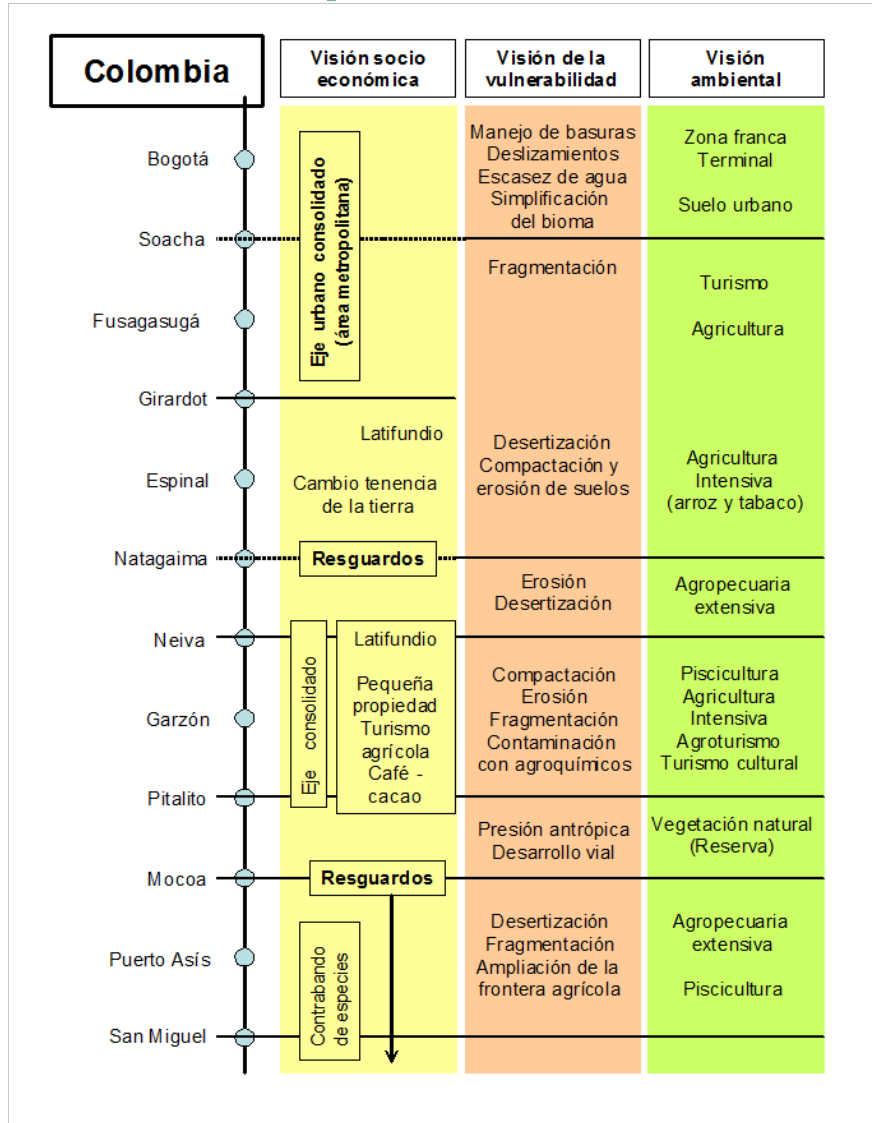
Colombia

Visión socio económica

Visión de la vulnerabilidad

Visión ambiental

Bogotá
Soacha
Fusagasugá
Girardot
Espinal
Natagaima
Neiva
Garzón
Pitalito
Mocoa
Puerto Asís
San Miguel

Eje urbano consolidado (área metropolitana)

Latifundio

Cambio tenencia de la tierra

Resguardos

Eje consolidado

Latifundio

Pequeña propiedad Turismo agrícola Café - cacao

Resguardos

Contrabando de especies

Manejo de basuras Deslizamientos Escasez de agua Simplificación del bioma

Fragmentación

Desertización Compactación y erosión de suelos

Erosión Desertización

Compactación Erosión Fragmentación Contaminación con agroquímicos

Presión antrópica Desarrollo vial

Desertización Fragmentación Ampliación de la frontera agrícola

Zona franca Terminal

Suelo urbano

Turismo

Agricultura

Agricultura Intensiva (arroz y tabaco)

Agropecuaria extensiva

Piscicultura Agricultura Intensiva Agroturismo Turismo cultural

Vegetación natural (Reserva)

Agropecuaria extensiva

Piscicultura